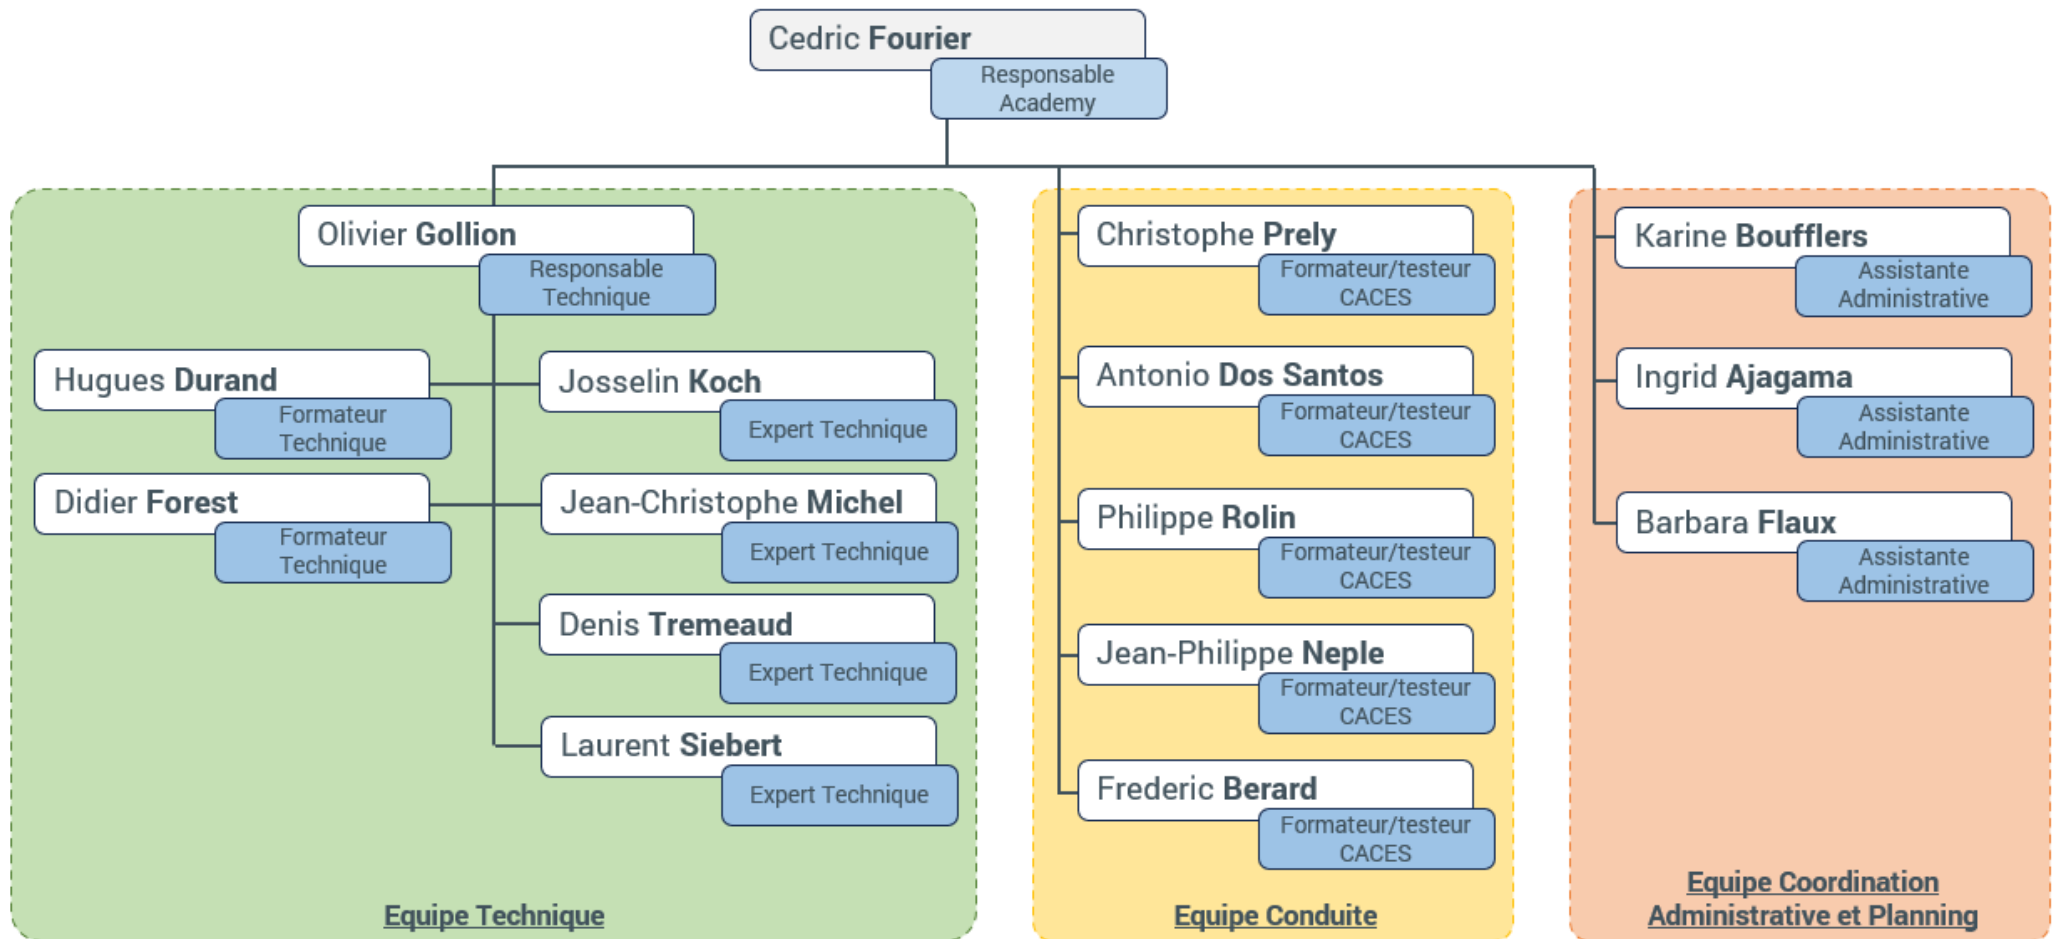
Cedric Fourier
Responsable Academy

Olivier Gollion
Responsable Technique

Hugues Durand
Formateur Technique

Didier Forest
Formateur Technique

Josselin Koch
Expert Technique

Jean-Christophe Michel
Expert Technique

Denis Tremeaud
Expert Technique

Laurent Siebert
Expert Technique

Equipe Technique

Christophe Prely
Formateur/testeur CACES

Antonio Dos Santos
Formateur/testeur CACES

Philippe Rolin
Formateur/testeur CACES

Jean-Philippe Neple
Formateur/testeur CACES

Frederic Berard
Formateur/testeur CACES

Equipe Conduite

Karine Boufflers
Assistante Administrative

Ingrid Ajagama
Assistante Administrative

Barbara Flaux
Assistante Administrative

Equipe Coordination Administrative et Planning